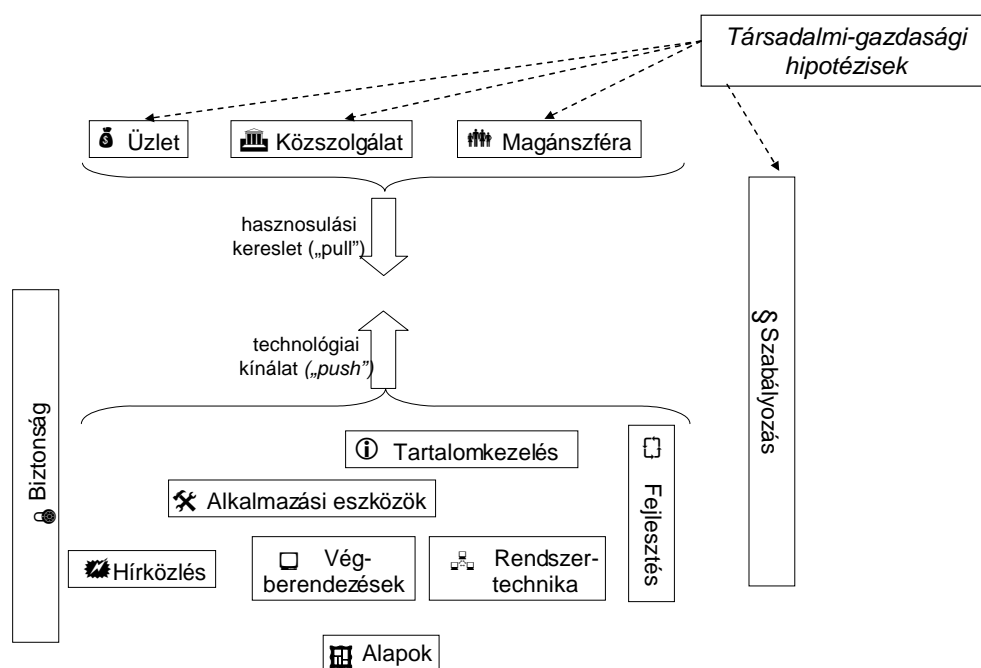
Társadalmi-gazdasági hipotézisek

Üzlet

Közszolgálat

Magánszféra

hasznosulási kereslet („pull")

technológiai kínálat („push")

Biztonság

§ Szabályozás

Tartalomkezelés

Alkalmazási eszközök

Fejlesztés

Hírközlés

Végberendezések

Rendszertechnika

Alapok